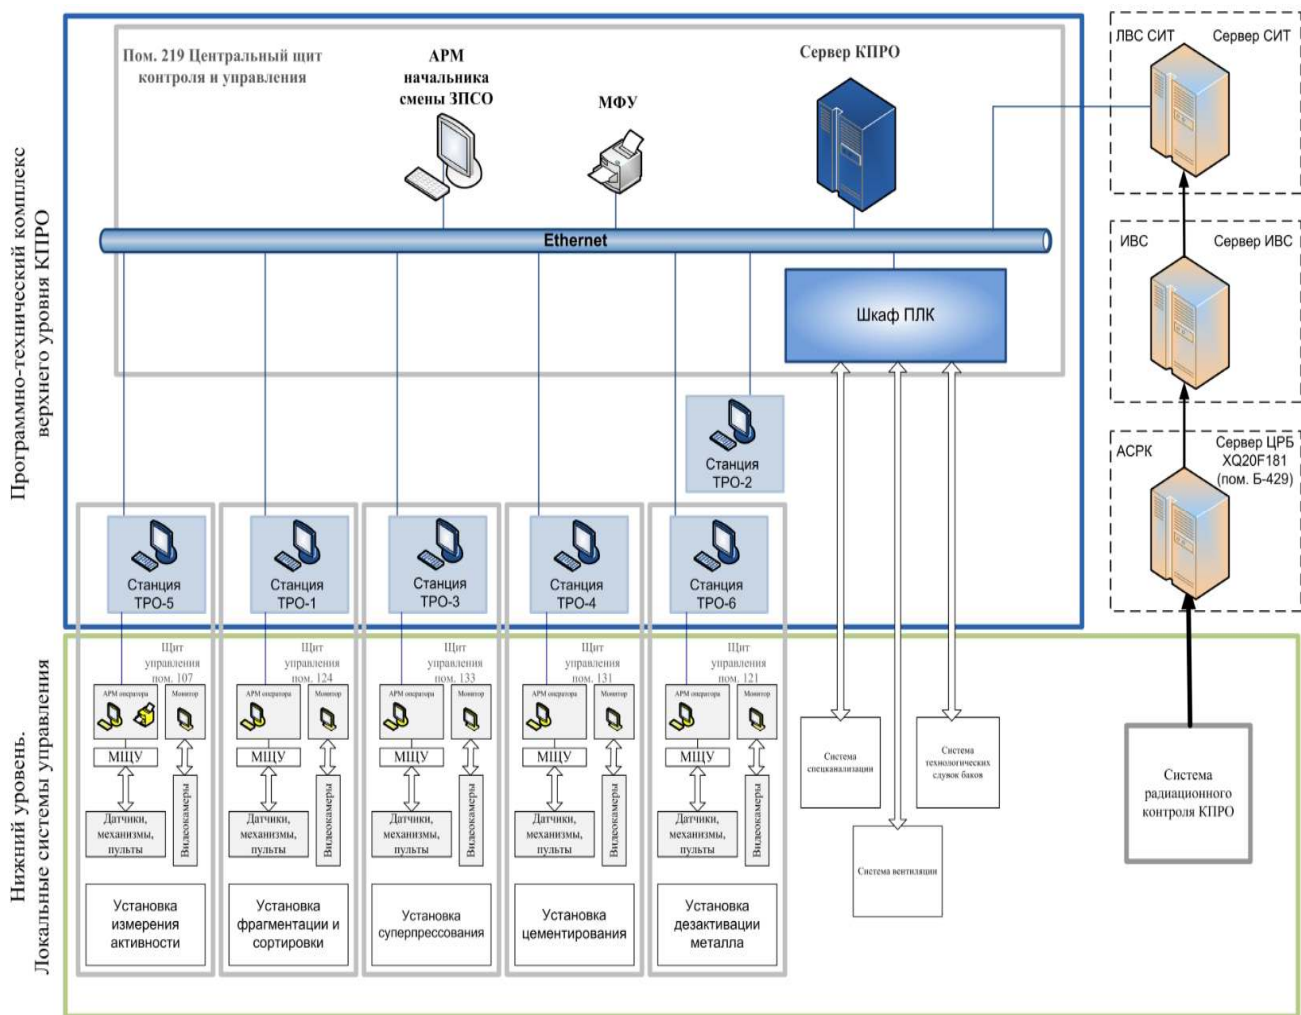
Программно-технический комплекс верхнего уровня КПРО

Пом. 219 Центральный щит контроля и управления

АРМ начальника смены ЗПСО

МФУ

Сервер КПРО

ЛВС СИТ

Сервер СИТ

Ethernet

Шкаф ПЛК

ИВС

Сервер ИВС

Станция ТРО-2

АСРК

Сервер ЦРБ XQ20F181 (пом. Б-429)

Станция ТРО-5

Станция ТРО-1

Станция ТРО-3

Станция ТРО-4

Станция ТРО-6

Нижний уровень. Локальные системы управления

Щит управления пом. 107

Щит управления пом. 124

Щит управления пом. 133

Щит управления пом. 131

Щит управления пом. 121

АРМ оператора

Монитор

АРМ оператора

Монитор

АРМ оператора

Монитор

АРМ оператора

Монитор

АРМ оператора

Монитор

МЩУ

МЩУ

МЩУ

МЩУ

МЩУ

Датчики, механизмы, пульты

Видеокамеры

Датчики, механизмы, пульты

Видеокамеры

Датчики, механизмы, пульты

Видеокамеры

Датчики, механизмы, пульты

Видеокамеры

Датчики, механизмы, пульты

Видеокамеры

Система спецканализации

Система технологических сдувок баков

Система вентиляции

Система радиационного контроля КПРО

Установка измерения активности

Установка фрагментации и сортировки

Установка суперпрессования

Установка цементирования

Установка дезактивации металла